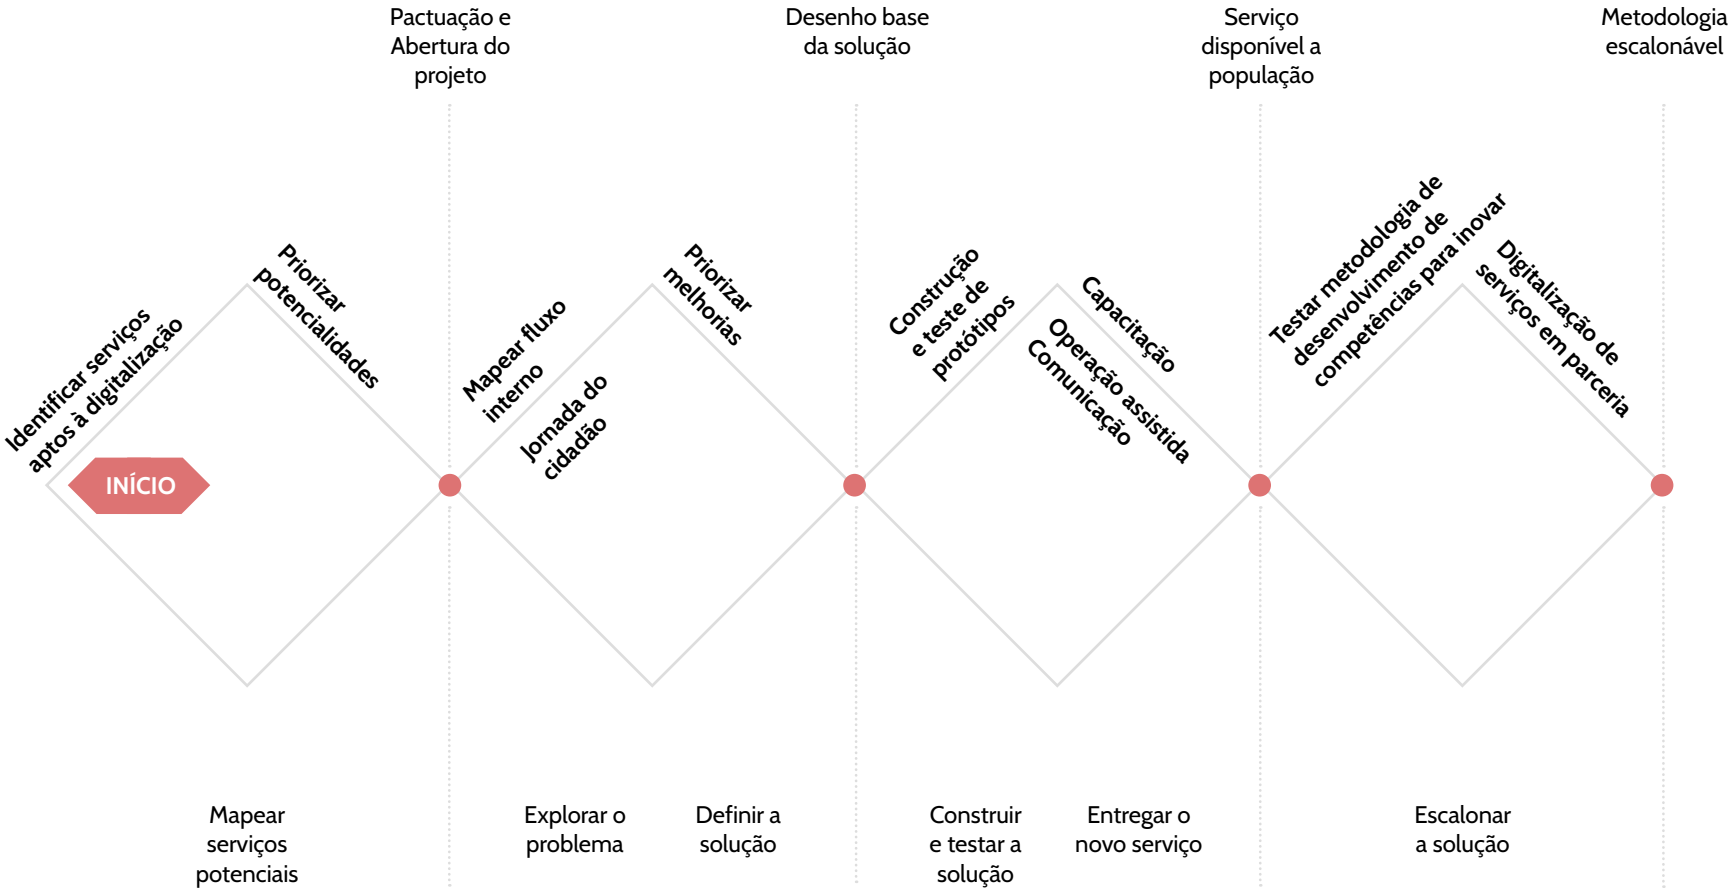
Pactuação e Abertura do projeto

Desenho base da solução

Serviço disponível a população

Metodologia escalonável

Identificar serviços aptos à digitalização

INÍCIO

Priorizar potencialidades

Mapear fluxo interno

Jornada do cidadão

Priorizar melhorias

Construção e teste de protótipos

Capacitação

Operação assistida

Comunicação

Testar metodologia de desenvolvimento de competências para inovar

Digitalização de serviços em parceria

Mapear serviços potenciais

Explorar o problema

Definir a solução

Construir e testar a solução

Entregar o novo serviço

Escalonar a solução